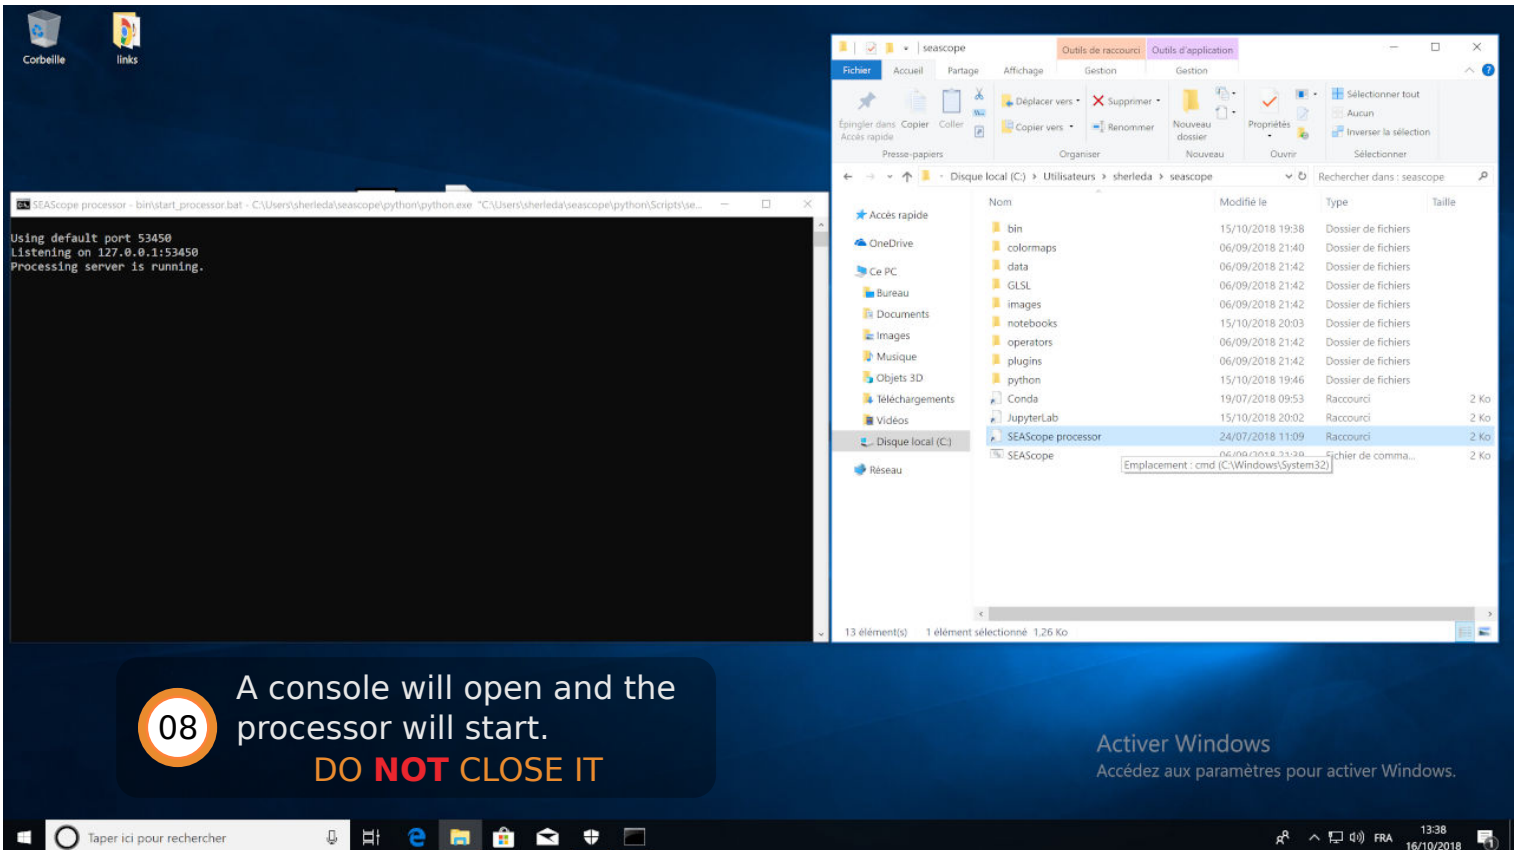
Corbeille

links

SEAScope processor - bin\start_processor.bat - C:\Users\sherleda\seascope\python\python.exe "C:\Users\sherleda\seascope\python\Scripts\se...

Using default port 53450
Listening on 127.0.0.1:53450
Processing server is running.

seascope

Outils de raccourci | Outils d'application

Fichier | Accueil | Partage | Affichage | Gestion | Gestion

Épingler dans Accès rapide | Copier | Coller | Presse-papiers

Déplacer vers | Supprimer | Copier vers | Renommer | Organiser

Nouveau dossier | Nouveau

Propriétés | Ouvrir

Sélectionner tout | Aucun | Inverser la sélection | Sélectionner

Disque local (C:) > Utilisateurs > sherleda > seascope

Rechercher dans : seascope

Accès rapide
OneDrive
Ce PC
Bureau
Documents
Images
Musique
Objets 3D
Téléchargements
Vidéos
Disque local (C:)
Réseau

| Nom | Modifié le | Type | Taille |
|---|---|---|---|
| bin | 15/10/2018 19:38 | Dossier de fichiers | |
| colormaps | 06/09/2018 21:40 | Dossier de fichiers | |
| data | 06/09/2018 21:42 | Dossier de fichiers | |
| GLSL | 06/09/2018 21:42 | Dossier de fichiers | |
| images | 06/09/2018 21:42 | Dossier de fichiers | |
| notebooks | 15/10/2018 20:03 | Dossier de fichiers | |
| operators | 06/09/2018 21:42 | Dossier de fichiers | |
| plugins | 06/09/2018 21:42 | Dossier de fichiers | |
| python | 15/10/2018 19:46 | Dossier de fichiers | |
| Conda | 19/07/2018 09:53 | Raccourci | 2 Ko |
| JupyterLab | 15/10/2018 20:02 | Raccourci | 2 Ko |
| SEAScope processor | 24/07/2018 11:09 | Raccourci | 2 Ko |
| SEAScope | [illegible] | Fichier de comma... | 2 Ko |

Emplacement : cmd (C:\Windows\System32)

13 élément(s)   1 élément sélectionné 1,26 Ko

08

A console will open and the processor will start.
DO NOT CLOSE IT

Activer Windows
Accédez aux paramètres pour activer Windows.

Taper ici pour rechercher

FRA 13:38 16/10/2018